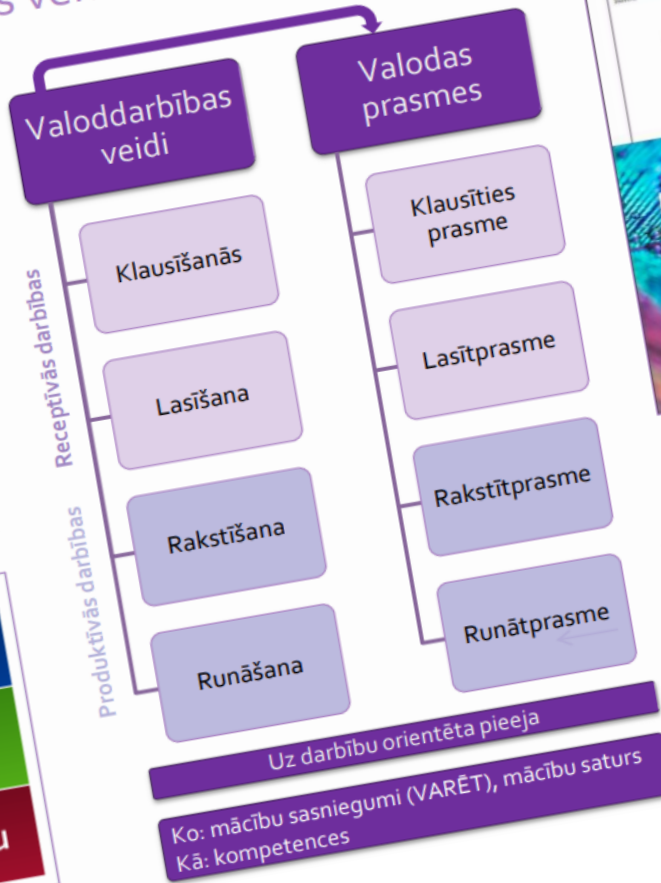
Valoddarbības veidi

Valodas prasmes

Receptīvās darbības

Produktīvās darbības

Klausīšanās

Lasīšana

Rakstīšana

Runāšana

Klausīties prasme

Lasītprasme

Rakstītprasme

Runātprasme

Uz darbību orientēta pieeja

Ko: mācību sasniegumi (VARĒT), mācību saturs
Kā: kompetences